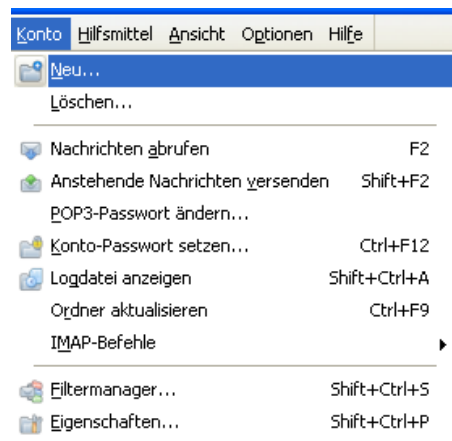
Konto Hilfsmittel Ansicht Optionen Hilfe

Neu...
Löschen...

Nachrichten abrufen F2
Anstehende Nachrichten versenden Shift+F2
POP3-Passwort ändern...
Konto-Passwort setzen... Ctrl+F12
Logdatei anzeigen Shift+Ctrl+A
Ordner aktualisieren Ctrl+F9
IMAP-Befehle

Filtermanager... Shift+Ctrl+S
Eigenschaften... Shift+Ctrl+P